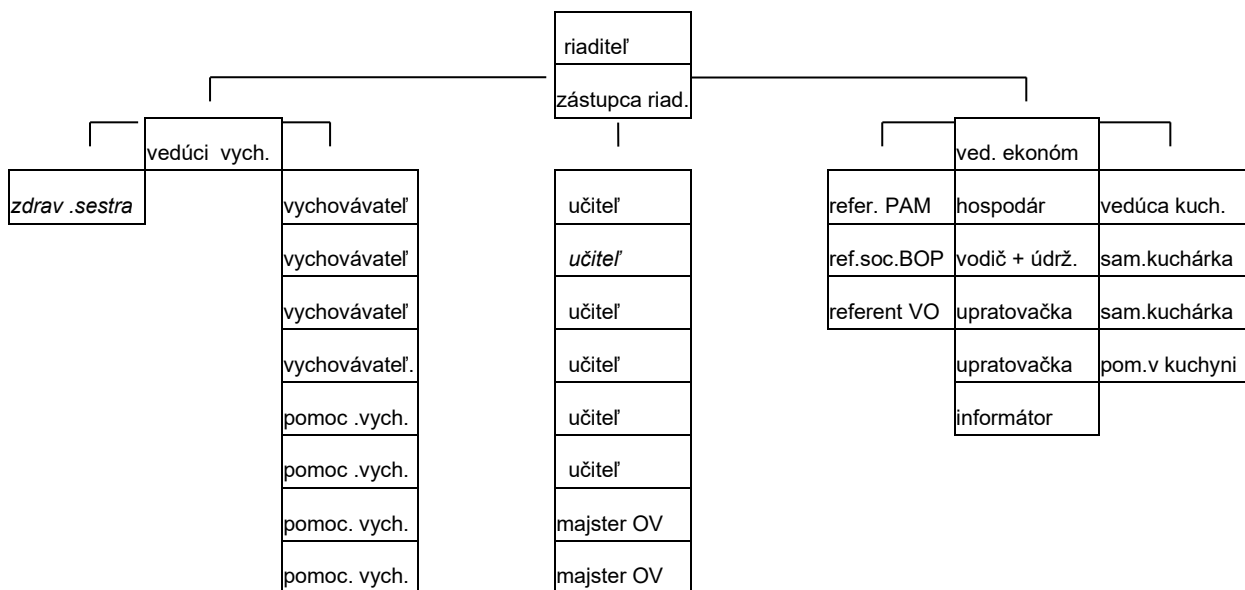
riaditeľ

zástupca riad.

vedúci vych.

zdrav .sestra

vychovávateľ

vychovávateľ

vychovávateľ

vychovávateľ.

pomoc .vych.

pomoc .vych.

pomoc. vych.

pomoc. vych.

učiteľ

učiteľ

učiteľ

učiteľ

učiteľ

učiteľ

majster OV

majster OV

ved. ekonóm

refer. PAM

ref.soc.BOP

referent VO

hospodár

vodič + údrž.

upratovačka

upratovačka

informátor

vedúca kuch.

sam.kuchárka

sam.kuchárka

pom.v kuchyni